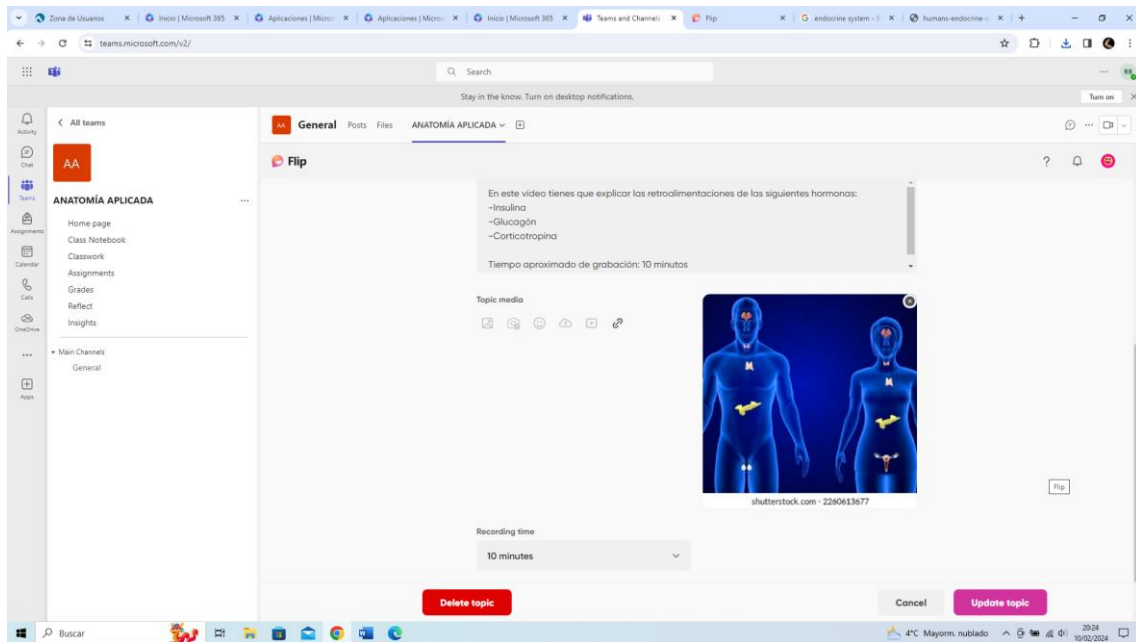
Zona de Usuarios ×
Inicio | Microsoft 365 ×
Aplicaciones | Micros ×
Aplicaciones | Micros ×
Inicio | Microsoft 365 ×
Teams and Channels ×
Flip ×
G endocrine system - ×
humans-endocrine-s ×
+

teams.microsoft.com/v2/

Search

Stay in the know. Turn on desktop notifications.
Turn on

Activity
Chat
Teams
Assignments
Calendar
Calls
OneDrive
...
Apps

< All teams

AA

ANATOMÍA APLICADA ...

Home page
Class Notebook
Classwork
Assignments
Grades
Reflect
Insights

Main Channels
General

AA General Posts Files ANATOMÍA APLICADA

Flip

En este video tienes que explicar las retroalimentaciones de las siguientes hormonas:
-Insulina
-Glucagón
-Corticotropina

Tiempo aproximado de grabación: 10 minutos

Topic media

shutterstock.com · 2260613677

Flip

Recording time

10 minutes

Delete topic

Cancel

Update topic

Buscar

4°C Mayorm. nublado

20:24
10/02/2024